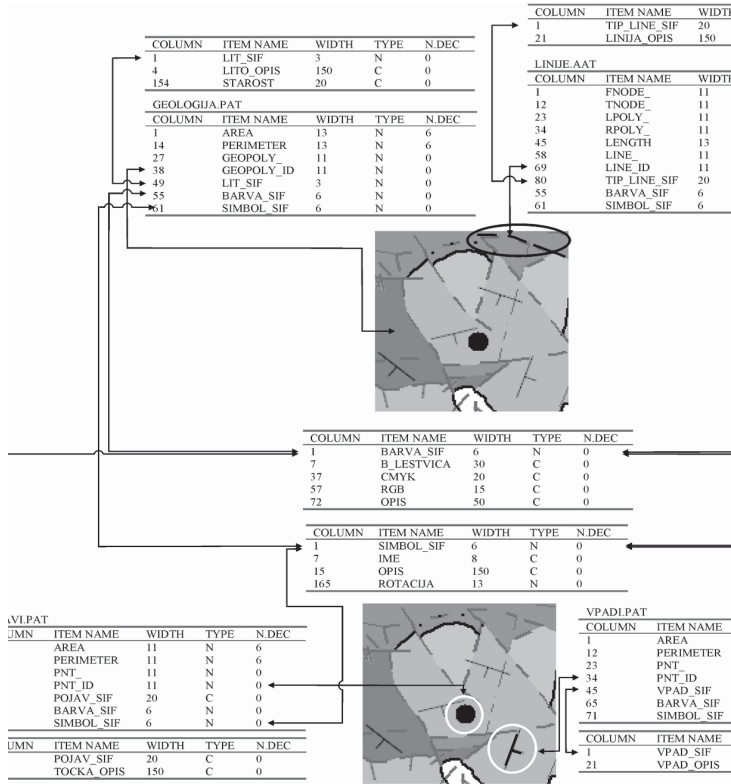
| COLUMN | ITEM NAME | WIDTH | TYPE | N.DEC |
|---|---|---|---|---|
| 1 | LIT_SIF | 3 | N | 0 |
| 4 | LITO_OPIS | 150 | C | 0 |
| 154 | STAROST | 20 | C | 0 |

GEOLOGIJA.PAT

| COLUMN | ITEM NAME | WIDTH | TYPE | N.DEC |
|---|---|---|---|---|
| 1 | AREA | 13 | N | 6 |
| 14 | PERIMETER | 13 | N | 6 |
| 27 | GEOPOLY_ | 11 | N | 0 |
| 38 | GEOPOLY_ID | 11 | N | 0 |
| 49 | LIT_SIF | 3 | N | 0 |
| 55 | BARVA_SIF | 6 | N | 0 |
| 61 | SIMBOL_SIF | 6 | N | 0 |

| COLUMN | ITEM NAME | WIDTH |
|---|---|---|
| 1 | TIP_LINE_SIF | 20 |
| 21 | LINIJA_OPIS | 150 |

LINIJE.AAT

| COLUMN | ITEM NAME | WIDTH |
|---|---|---|
| 1 | FNODE_ | 11 |
| 12 | TNODE_ | 11 |
| 23 | LPOLY_ | 11 |
| 34 | RPOLY_ | 11 |
| 45 | LENGTH | 13 |
| 58 | LINE_ | 11 |
| 69 | LINE_ID | 11 |
| 80 | TIP_LINE_SIF | 20 |
| 55 | BARVA_SIF | 6 |
| 61 | SIMBOL_SIF | 6 |

| COLUMN | ITEM NAME | WIDTH | TYPE | N.DEC |
|---|---|---|---|---|
| 1 | BARVA_SIF | 6 | N | 0 |
| 7 | B_LESTVICA | 30 | C | 0 |
| 37 | CMYK | 20 | C | 0 |
| 57 | RGB | 15 | C | 0 |
| 72 | OPIS | 50 | C | 0 |

| COLUMN | ITEM NAME | WIDTH | TYPE | N.DEC |
|---|---|---|---|---|
| 1 | SIMBOL_SIF | 6 | N | 0 |
| 7 | IME | 8 | C | 0 |
| 15 | OPIS | 150 | C | 0 |
| 165 | ROTACIJA | 13 | N | 0 |

AVI.PAT

| UMN | ITEM NAME | WIDTH | TYPE | N.DEC |
|---|---|---|---|---|
| | AREA | 11 | N | 6 |
| | PERIMETER | 11 | N | 6 |
| | PNT_ | 11 | N | 0 |
| | PNT_ID | 11 | N | 0 |
| | POJAV_SIF | 20 | C | 0 |
| | BARVA_SIF | 6 | N | 0 |
| | SIMBOL_SIF | 6 | N | 0 |

| UMN | ITEM NAME | WIDTH | TYPE | N.DEC |
|---|---|---|---|---|
| | POJAV_SIF | 20 | C | 0 |
| | TOCKA_OPIS | 150 | C | 0 |

VPADI.PAT

| COLUMN | ITEM NAME |
|---|---|
| 1 | AREA |
| 12 | PERIMETER |
| 23 | PNT_ |
| 34 | PNT_ID |
| 45 | VPAD_SIF |
| 65 | BARVA_SIF |
| 71 | SIMBOL_SIF |

| COLUMN | ITEM NAME |
|---|---|
| 1 | VPAD_SIF |
| 21 | VPAD_OPIS |